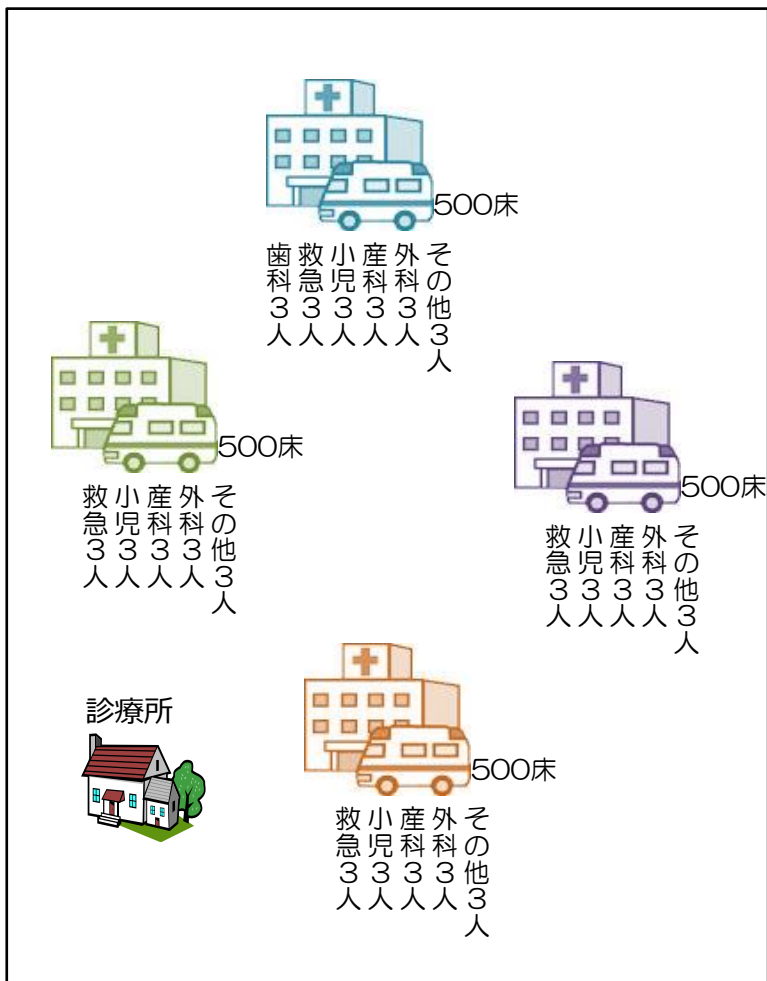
500床

その他３人
外科３人
産科３人
小児３人
救急３人
歯科３人

500床

その他３人
外科３人
産科３人
小児３人
救急３人

500床

その他３人
外科３人
産科３人
小児３人
救急３人

診療所

500床

その他３人
外科３人
産科３人
小児３人
救急３人